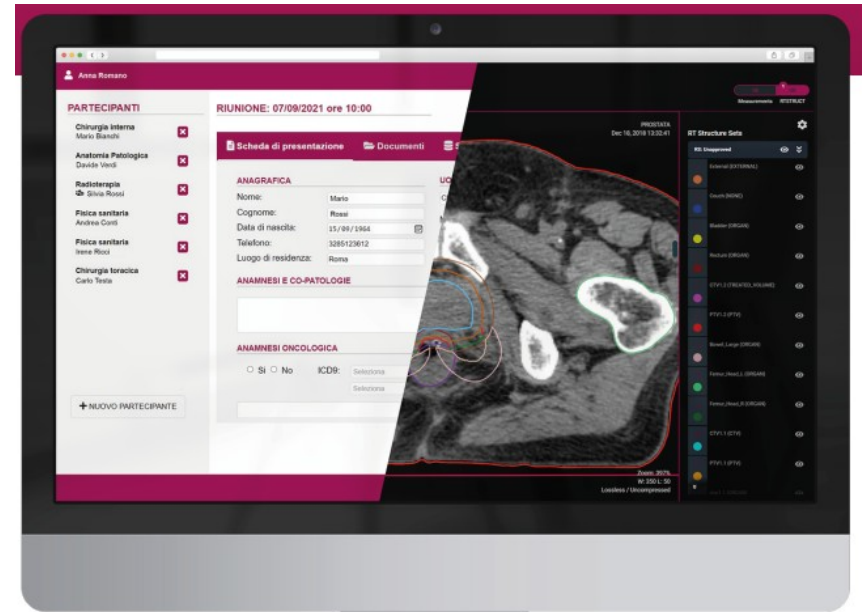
Anna Romano

PARTECIPANTI

Chirurgia interna
Mario Bianchi

Anatomia Patologica
Davide Verdi

Radioterapia
Silvia Rossi

Fisica sanitaria
Andrea Conti

Fisica sanitaria
Irene Ricci

Chirurgia toracica
Carlo Testa

+ NUOVO PARTECIPANTE

RIUNIONE: 07/09/2021 ore 10:00

Scheda di presentazione
Documenti

ANAGRAFICA

Nome: Mario
Cognome: Rossi
Data di nascita: 15/09/1984
Telefono: 3285123612
Luogo di residenza: Roma

ANAMNESI E CO-PATOLOGIE

ANAMNESI ONCOLOGICA

○ Sì ○ No ICD9: Seleziona
Seleziona

UO

Measurements RTSTRUCT

PROSTATA
Dec 16, 2018 13:32:41

RT Structure Sets

RS: Unapproved

External (EXTERNAL)
Couch (NONE)
Bladder (ORGAN)
Rectum (ORGAN)
CTV1.2 (TREATED_VOLUME)
PTV1.2 (PTV)
Bowel_Large (ORGAN)
Femur_Head_L (ORGAN)
Femur_Head_R (ORGAN)
CTV1.1 (CTV)
PTV1.1 (PTV)

Zoom: 207%
W: 350 L: 50
Lossless / Uncompressed